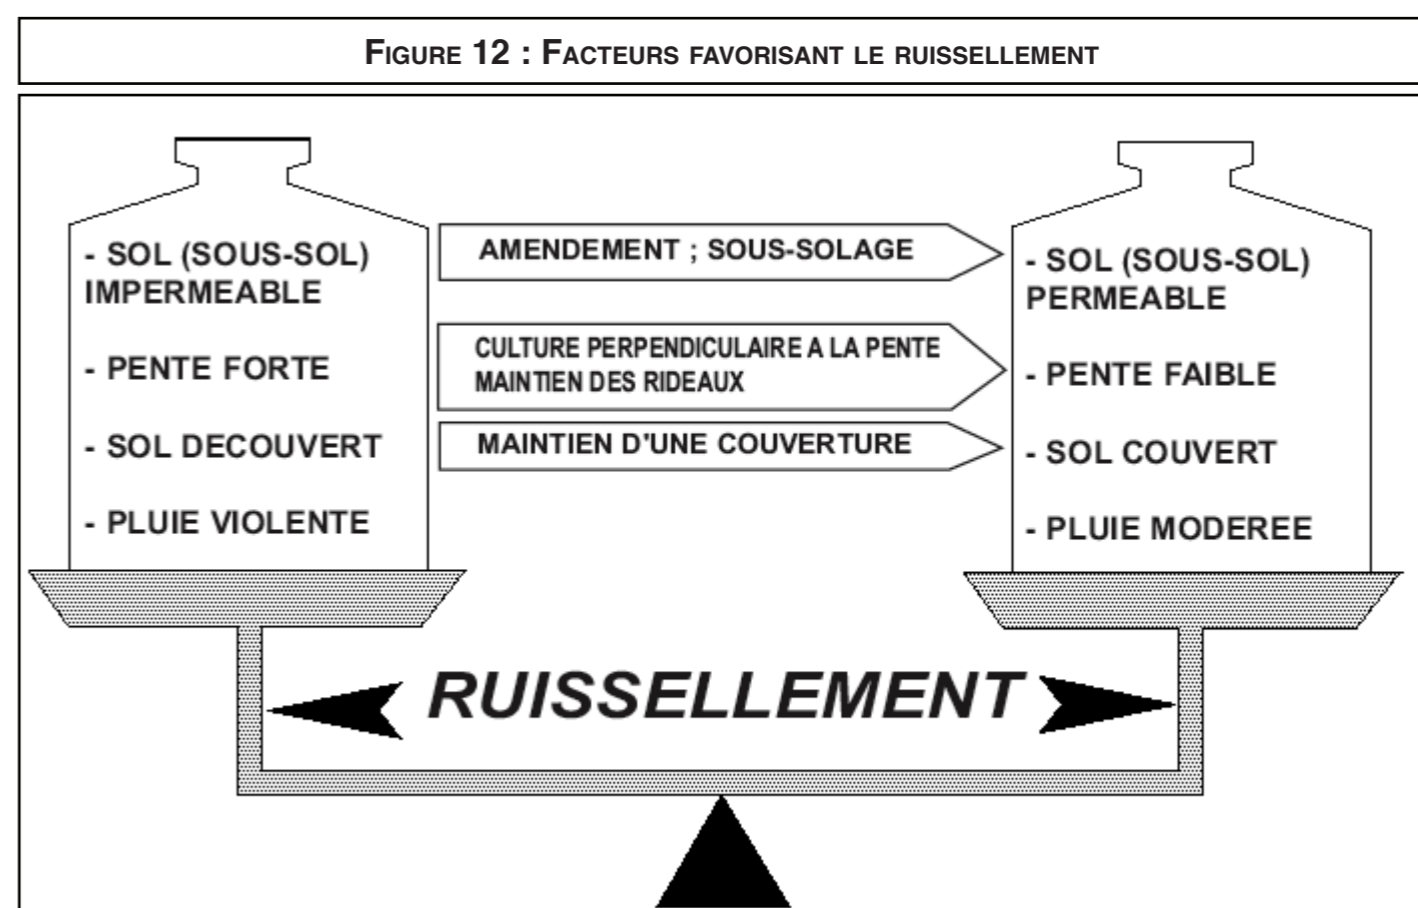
FIGURE 12 : FACTEURS FAVORISANT LE RUISSELLEMENT

- SOL (SOUS-SOL) IMPERMEABLE

- PENTE FORTE

- SOL DECOUVERT

- PLUIE VIOLENTE

AMENDEMENT ; SOUS-SOLAGE

CULTURE PERPENDICULAIRE A LA PENTE MAINTIEN DES RIDEAUX

MAINTIEN D'UNE COUVERTURE

- SOL (SOUS-SOL) PERMEABLE

- PENTE FAIBLE

- SOL COUVERT

- PLUIE MODEREE

RUISSELLEMENT